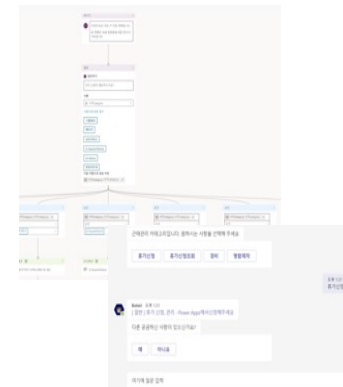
근태관리 커뮤니티입니다. 원하시는 사항을 선택해 주세요

휴가신청 | 휴가신청조회 | 결재 | 별결제작

Bot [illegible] 오후 12:0
[일반] 휴가 신청, 관리 - Power Apps에서도 진행하세요

다른 궁금하신 사항이 있으신가요?

예 | 아니요

여기에 질문 입력